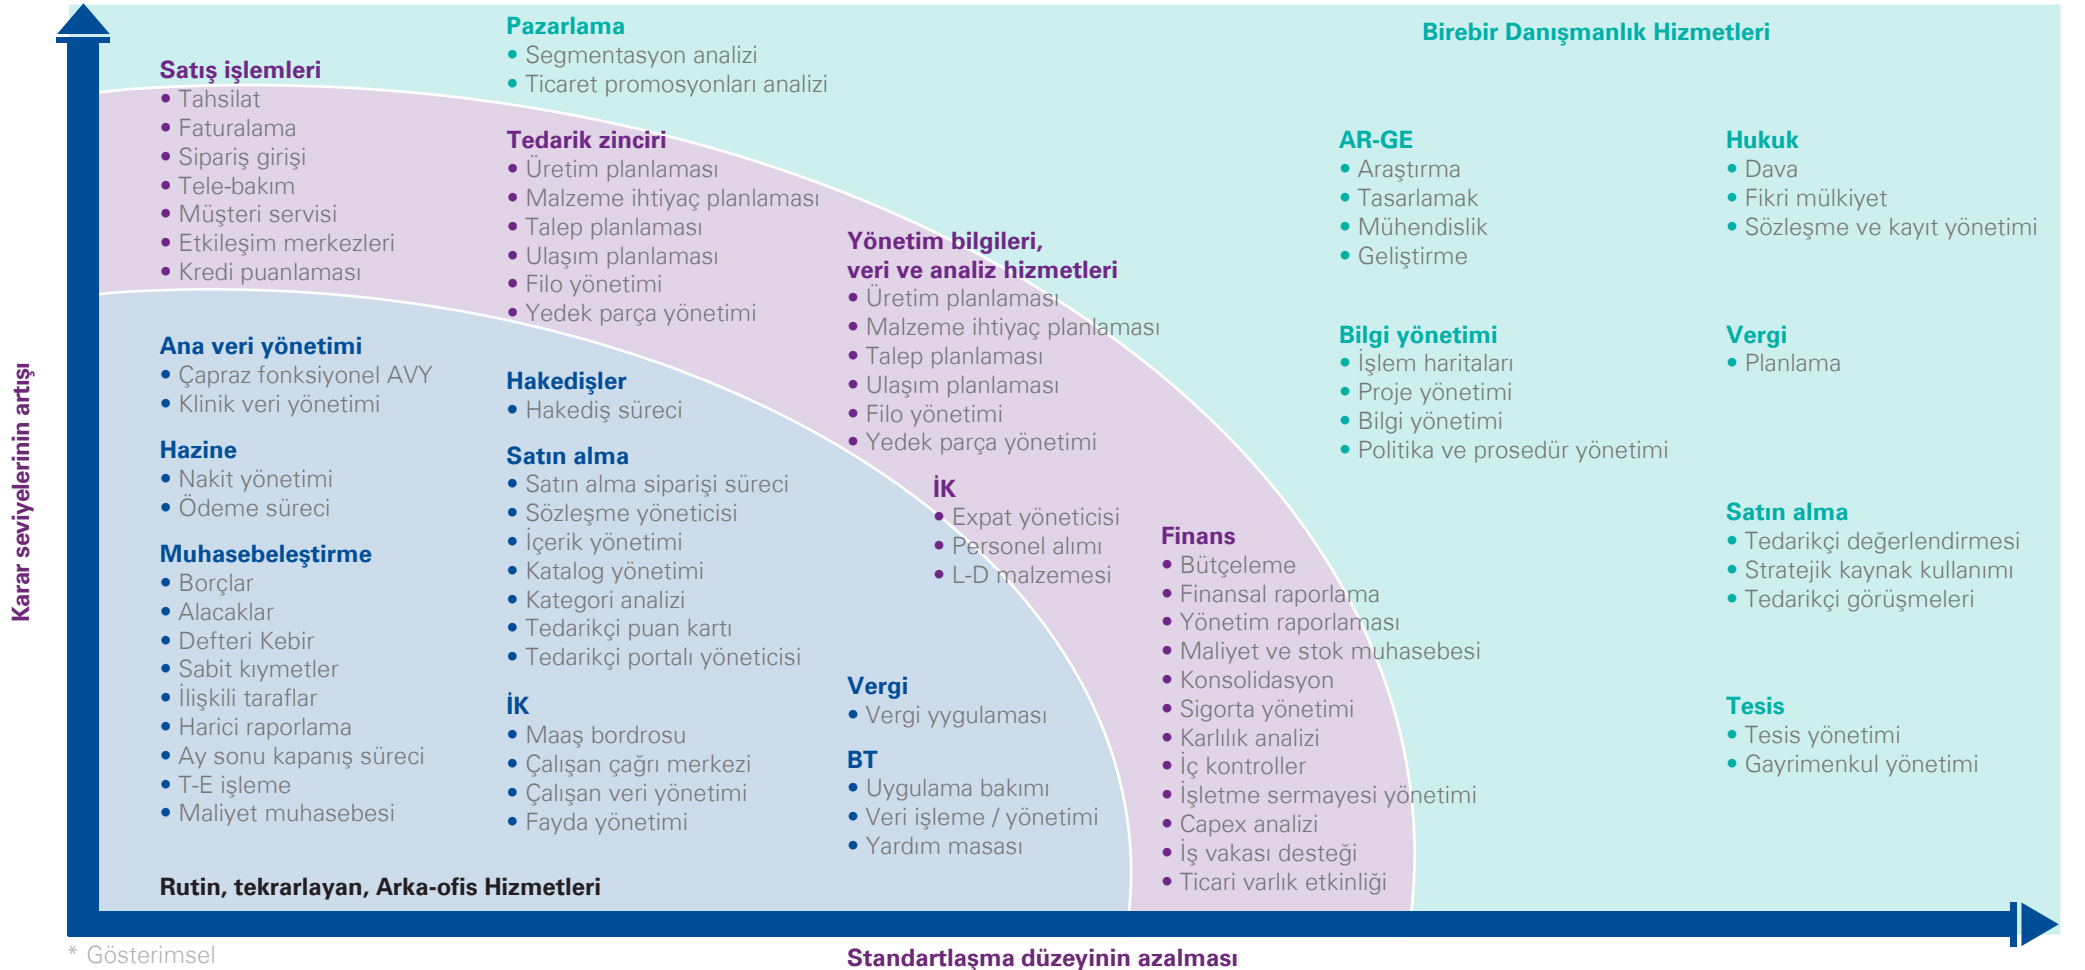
Karar seviyelerinin artışı

Pazarlama
• Segmentasyon analizi
• Ticaret promosyonları analizi

Birebir Danışmanlık Hizmetleri

Satış işlemleri
• Tahsilat
• Faturalama
• Sipariş girişi
• Tele-bakım
• Müşteri servisi
• Etkileşim merkezleri
• Kredi puanlaması

Tedarik zinciri
• Üretim planlaması
• Malzeme ihtiyaç planlaması
• Talep planlaması
• Ulaşım planlaması
• Filo yönetimi
• Yedek parça yönetimi

AR-GE
• Araştırma
• Tasarlamak
• Mühendislik
• Geliştirme

Hukuk
• Dava
• Fikri mülkiyet
• Sözleşme ve kayıt yönetimi

Yönetim bilgileri, veri ve analiz hizmetleri
• Üretim planlaması
• Malzeme ihtiyaç planlaması
• Talep planlaması
• Ulaşım planlaması
• Filo yönetimi
• Yedek parça yönetimi

Bilgi yönetimi
• İşlem haritaları
• Proje yönetimi
• Bilgi yönetimi
• Politika ve prosedür yönetimi

Vergi
• Planlama

Ana veri yönetimi
• Çapraz fonksiyonel AVY
• Klinik veri yönetimi

Hakedişler
• Hakediş süreci

Hazine
• Nakit yönetimi
• Ödeme süreci

Satın alma
• Satın alma siparişi süreci
• Sözleşme yöneticisi
• İçerik yönetimi
• Katalog yönetimi
• Kategori analizi
• Tedarikçi puan kartı
• Tedarikçi portalı yöneticisi

İK
• Expat yöneticisi
• Personel alımı
• L-D malzemesi

Finans
• Bütçeleme
• Finansal raporlama
• Yönetim raporlaması
• Maliyet ve stok muhasebesi
• Konsolidasyon
• Sigorta yönetimi
• Karlılık analizi
• İç kontroller
• İşletme sermayesi yönetimi
• Capex analizi
• İş vakası desteği
• Ticari varlık etkinliği

Satın alma
• Tedarikçi değerlendirmesi
• Stratejik kaynak kullanımı
• Tedarikçi görüşmeleri

Muhasebeleştirme
• Borçlar
• Alacaklar
• Defteri Kebir
• Sabit kıymetler
• İlişkili taraflar
• Harici raporlama
• Ay sonu kapanış süreci
• T-E işleme
• Maliyet muhasebesi

İK
• Maaş bordrosu
• Çalışan çağrı merkezi
• Çalışan veri yönetimi
• Fayda yönetimi

Vergi
• Vergi yygulaması

BT
• Uygulama bakımı
• Veri işleme / yönetimi
• Yardım masası

Tesis
• Tesis yönetimi
• Gayrimenkul yönetimi

Rutin, tekrarlayan, Arka-ofis Hizmetleri

* Gösterimsel

Standartlaşma düzeyinin azalması